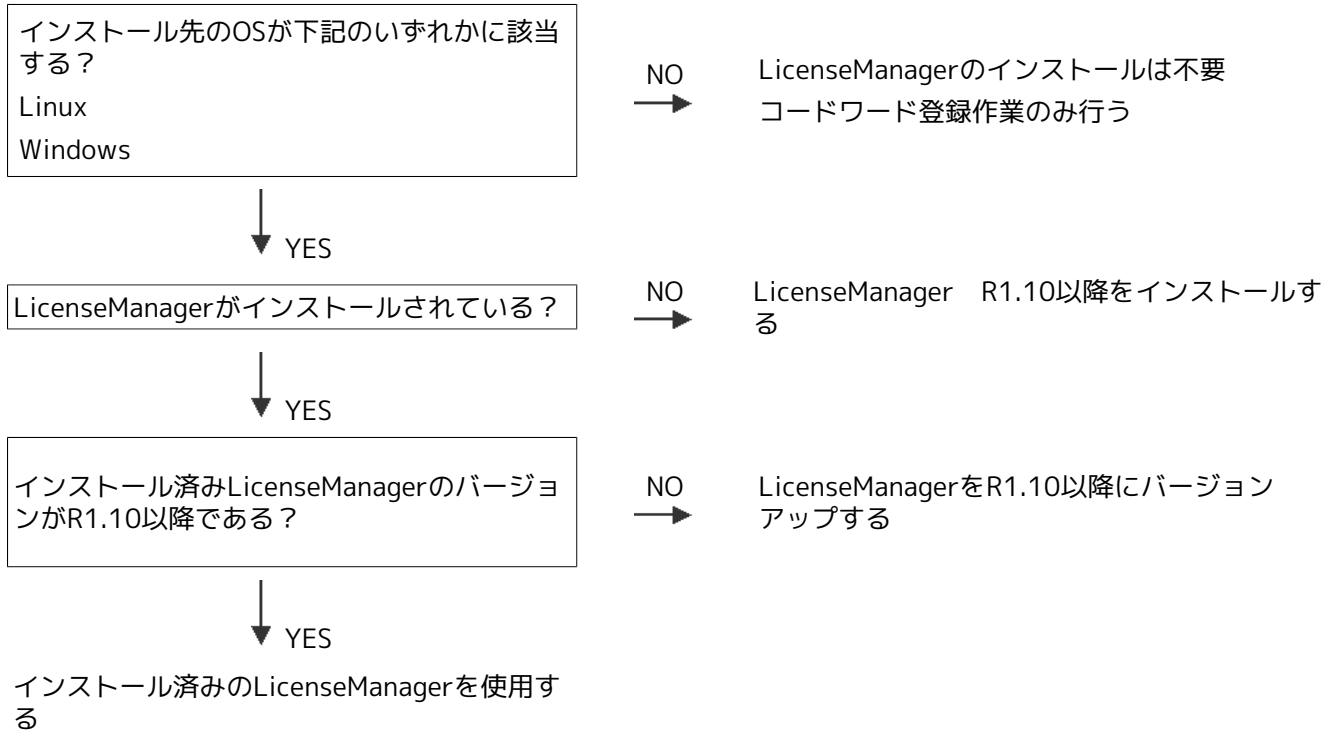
インストール先のOSが下記のいずれかに該当する？

Linux

Windows

NO

LicenseManagerのインストールは不要

コードワード登録作業のみ行う

YES

LicenseManagerがインストールされている？

NO

LicenseManager　R1.10以降をインストールする

YES

インストール済みLicenseManagerのバージョンがR1.10以降である？

NO

LicenseManagerをR1.10以降にバージョンアップする

YES

インストール済みのLicenseManagerを使用する